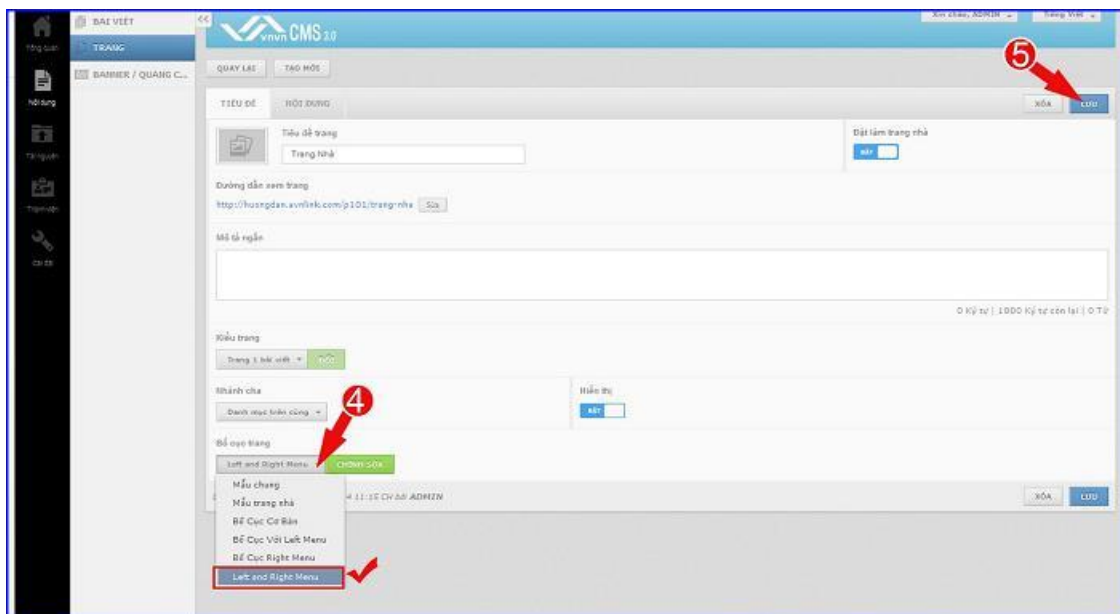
Tổng quan
Nội dung
Tài nguyên
Thành viên
Cài đặt

BÀI VIẾT
TRANG
BANNER / QUẢNG C...

vnvn CMS 3.0

Xin chào, ADMIN
Tiếng Việt

QUAY LẠI
TẠO MỚI

5

TIÊU ĐỀ
NỘI DUNG

XÓA
LƯU

Tiêu đề trang
Trang Nhà

Đặt làm trang nhà
BẬT

Đường dẫn xem trang
http://huongdan.avnlink.com/p101/trang-nha Sửa

Mô tả ngắn

0 Ký tự | 1000 Ký tự còn lại | 0 Từ

Kiểu trang
Trang 1 bài viết
SỬA

Nhánh cha
Danh mục trên cùng

4

Hiển thị
BẬT

Bố cục trang
Left and Right Menu
CHỈNH SỬA

Mẫu chung
Mẫu trang nhà
Bố Cục Cơ Bản
Bố Cục Với Left Menu
Bố Cục Right Menu
Left and Right Menu

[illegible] 11:15 CH bởi ADMIN

XÓA
LƯU